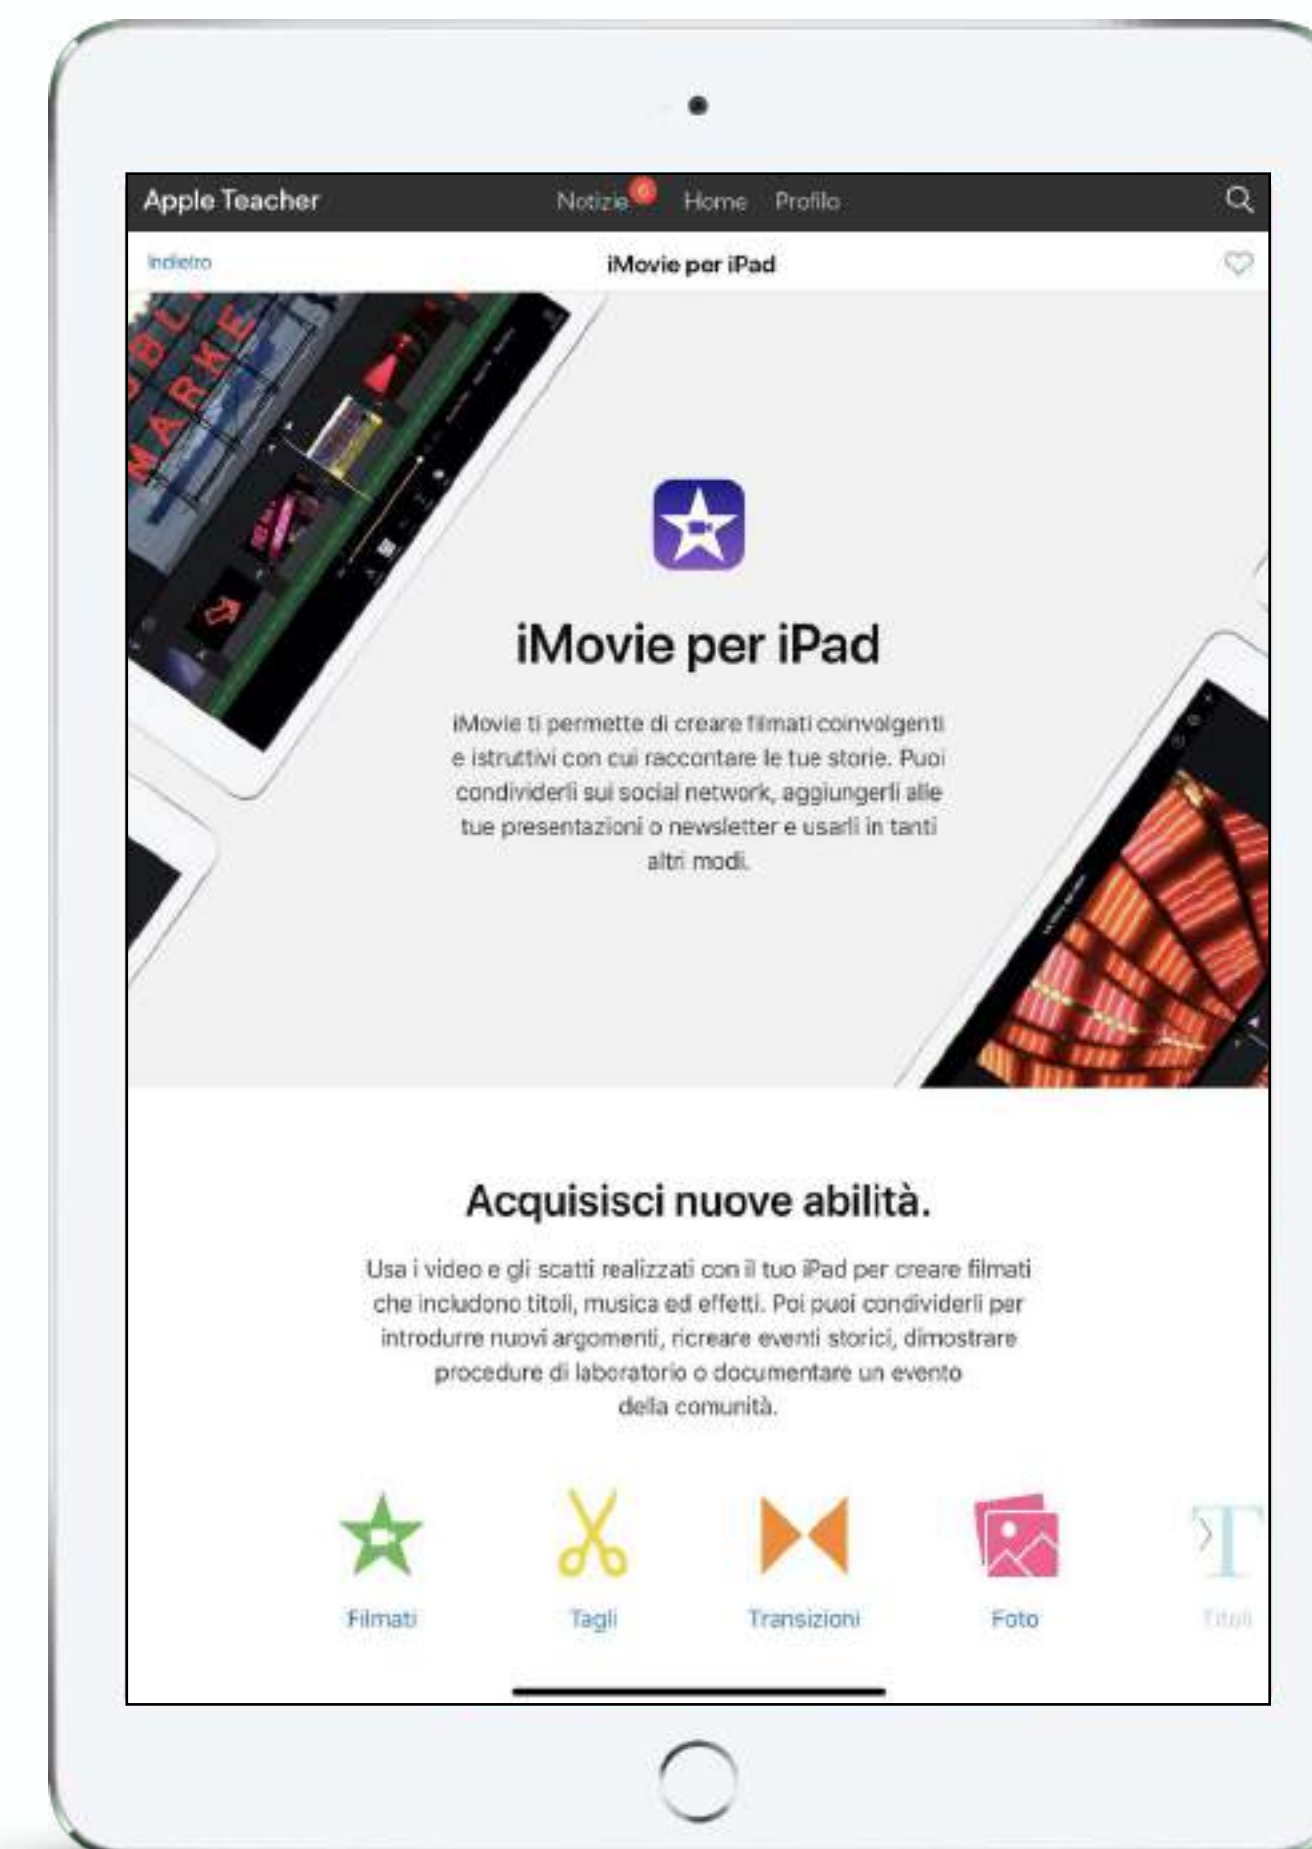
Apple Teacher

Notizie 6 Home Profilo

Indietro

iMovie per iPad

iMovie per iPad

iMovie ti permette di creare filmati coinvolgenti e istruttivi con cui raccontare le tue storie. Puoi condividerli sui social network, aggiungerli alle tue presentazioni o newsletter e usarli in tanti altri modi.

Acquisisci nuove abilità.

Usa i video e gli scatti realizzati con il tuo iPad per creare filmati che includono titoli, musica ed effetti. Poi puoi condividerli per introdurre nuovi argomenti, ricreare eventi storici, dimostrare procedure di laboratorio o documentare un evento della comunità.

Filmati

Tagli

Transizioni

Foto

Titoli